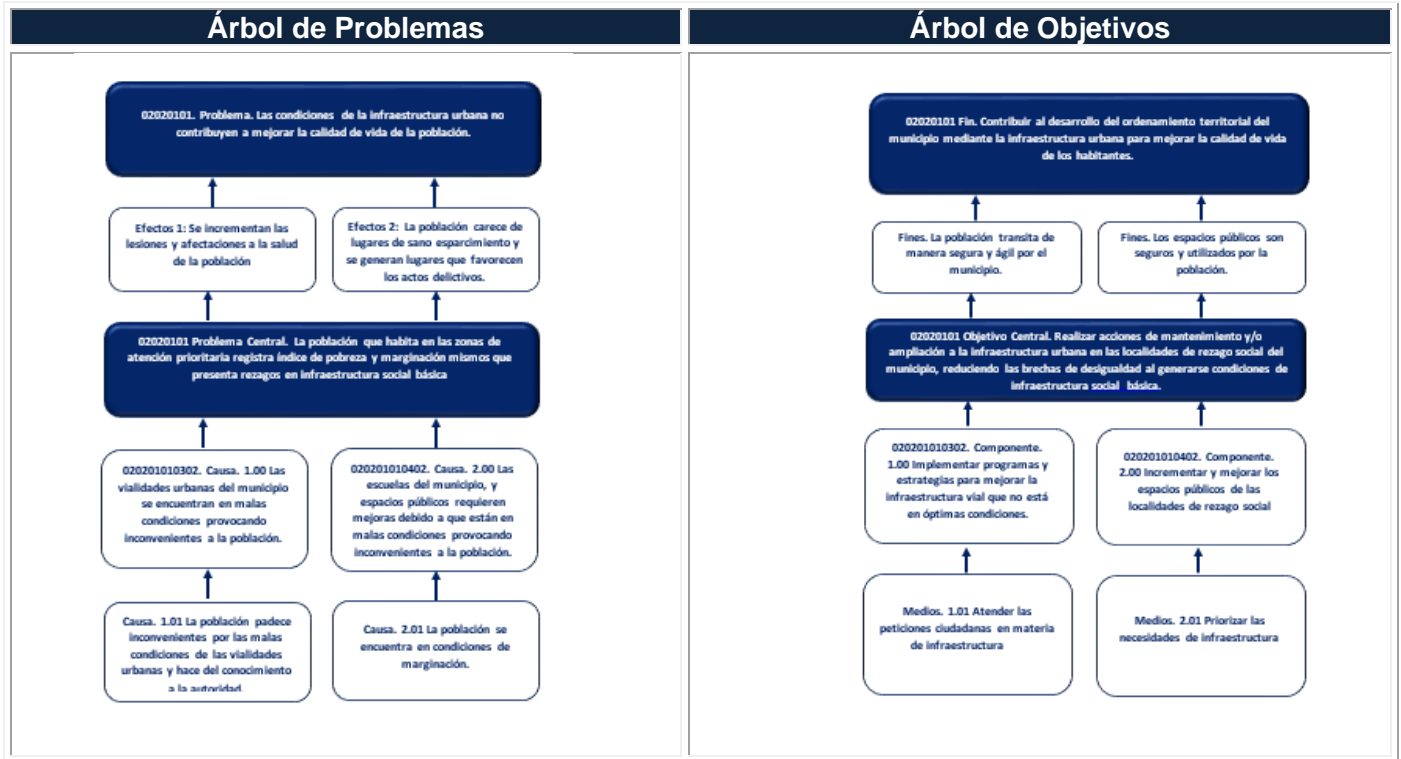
Árbol de Problemas

02020101. Problema. Las condiciones de la infraestructura urbana no contribuyen a mejorar la calidad de vida de la población.

Efectos 1: Se incrementan las lesiones y afectaciones a la salud de la población

Efectos 2: La población carece de lugares de sano esparcimiento y se generan lugares que favorecen los actos delictivos.

02020101 Problema Central. La población que habita en las zonas de atención prioritaria registra índice de pobreza y marginación mismos que presenta rezagos en infraestructura social básica

020201010302. Causa. 1.00 Las vialidades urbanas del municipio se encuentran en malas condiciones provocando inconvenientes a la población.

020201010402. Causa. 2.00 Las escuelas del municipio, y espacios públicos requieren mejoras debido a que están en malas condiciones provocando inconvenientes a la población.

Causa. 1.01 La población padece inconvenientes por las malas condiciones de las vialidades urbanas y hace del conocimiento a la autoridad

Causa. 2.01 La población se encuentra en condiciones de marginación.

Árbol de Objetivos

02020101 Fin. Contribuir al desarrollo del ordenamiento territorial del municipio mediante la infraestructura urbana para mejorar la calidad de vida de los habitantes.

Fines. La población transita de manera segura y ágil por el municipio.

Fines. Los espacios públicos son seguros y utilizados por la población.

02020101 Objetivo Central. Realizar acciones de mantenimiento y/o ampliación a la infraestructura urbana en las localidades de rezago social del municipio, reduciendo las brechas de desigualdad al generarse condiciones de infraestructura social básica.

020201010302. Componente. 1.00 Implementar programas y estrategias para mejorar la infraestructura vial que no está en óptimas condiciones.

020201010402. Componente. 2.00 Incrementar y mejorar los espacios públicos de las localidades de rezago social

Medios. 1.01 Atender las peticiones ciudadanas en materia de infraestructura

Medios. 2.01 Priorizar las necesidades de infraestructura